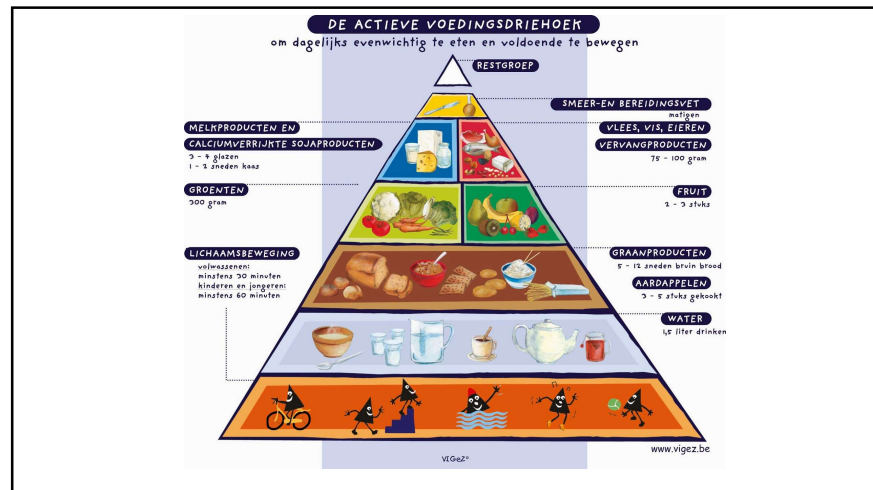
DE ACTIEVE VOEDINGSDRIEHOEK
om dagelijks evenwichtig te eten en voldoende te bewegen

RESTGROEP

SMEER-EN BEREIDINGSVET
matigen

MELKPRODUCTEN EN
CALCIUMVERRIJKTE SOJAPRODUCTEN
3 - 4 glazen
1 - 2 sneden kaas

VLEES, VIS, EIEREN
VERVANGPRODUCTEN
75 - 100 gram

GROENTEN
300 gram

FRUIT
2 - 3 stuks

LICHAAMSBEWEGING
volwassenen:
minstens 30 minuten
kinderen en jongeren:
minstens 60 minuten

GRAANPRODUCTEN
5 - 12 sneden bruin brood

AARDAPPELEN
3 - 5 stuks gekookt

WATER
1,5 liter drinken

VIGeZ©

www.vigez.be